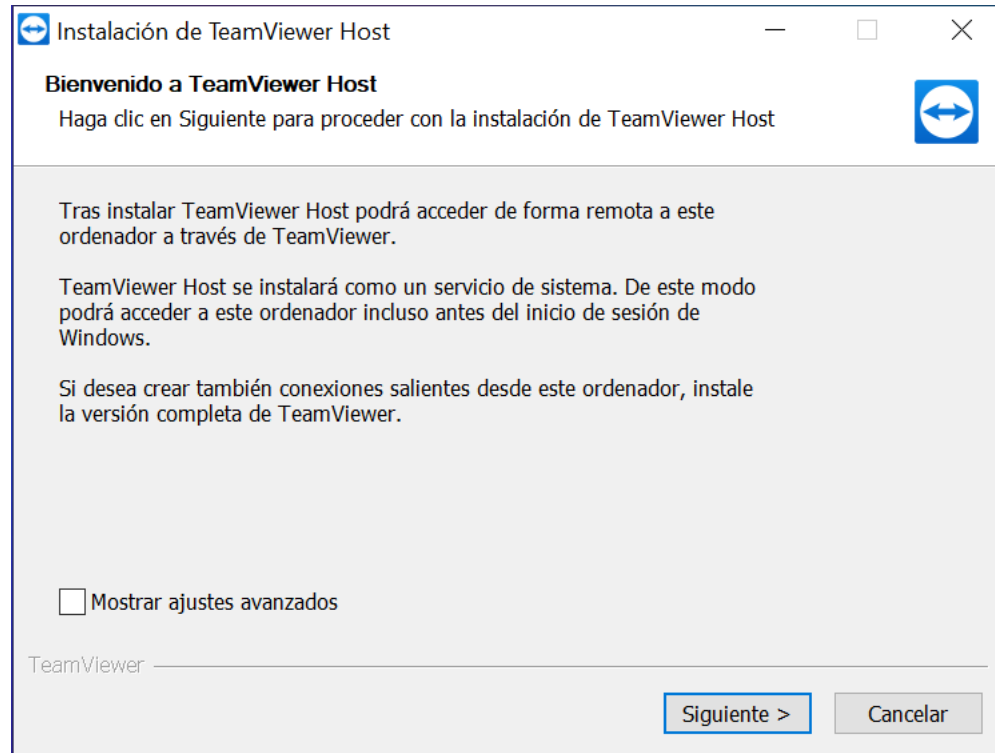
Instalación de TeamViewer Host

Bienvenido a TeamViewer Host
Haga clic en Siguiente para proceder con la instalación de TeamViewer Host

Tras instalar TeamViewer Host podrá acceder de forma remota a este ordenador a través de TeamViewer.

TeamViewer Host se instalará como un servicio de sistema. De este modo podrá acceder a este ordenador incluso antes del inicio de sesión de Windows.

Si desea crear también conexiones salientes desde este ordenador, instale la versión completa de TeamViewer.

Mostrar ajustes avanzados

TeamViewer

Siguiente >
Cancelar